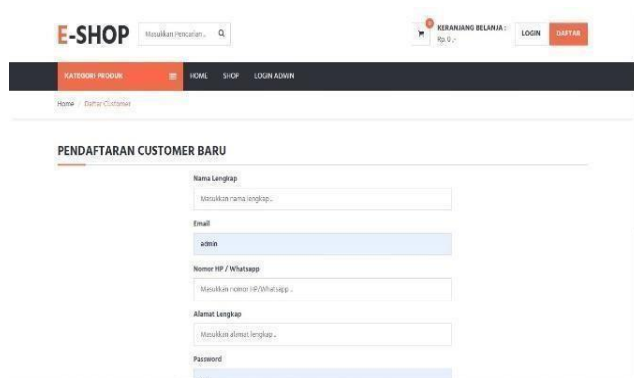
E-SHOP

Masukkan Pencarian..

0

KERANJANG BELANJA :
Rp.0,-

LOGIN

DAFTAR

KATEGORI PRODUK

HOME

SHOP

LOGIN ADMIN

Home / Daftar Customer

PENDAFTARAN CUSTOMER BARU

Nama Lengkap

Masukkan nama lengkap..

Email

admin

Nomor HP / Whatsapp

Masukkan nomor HP/Whatsapp..

Alamat Lengkap

Masukkan alamat lengkap..

Password